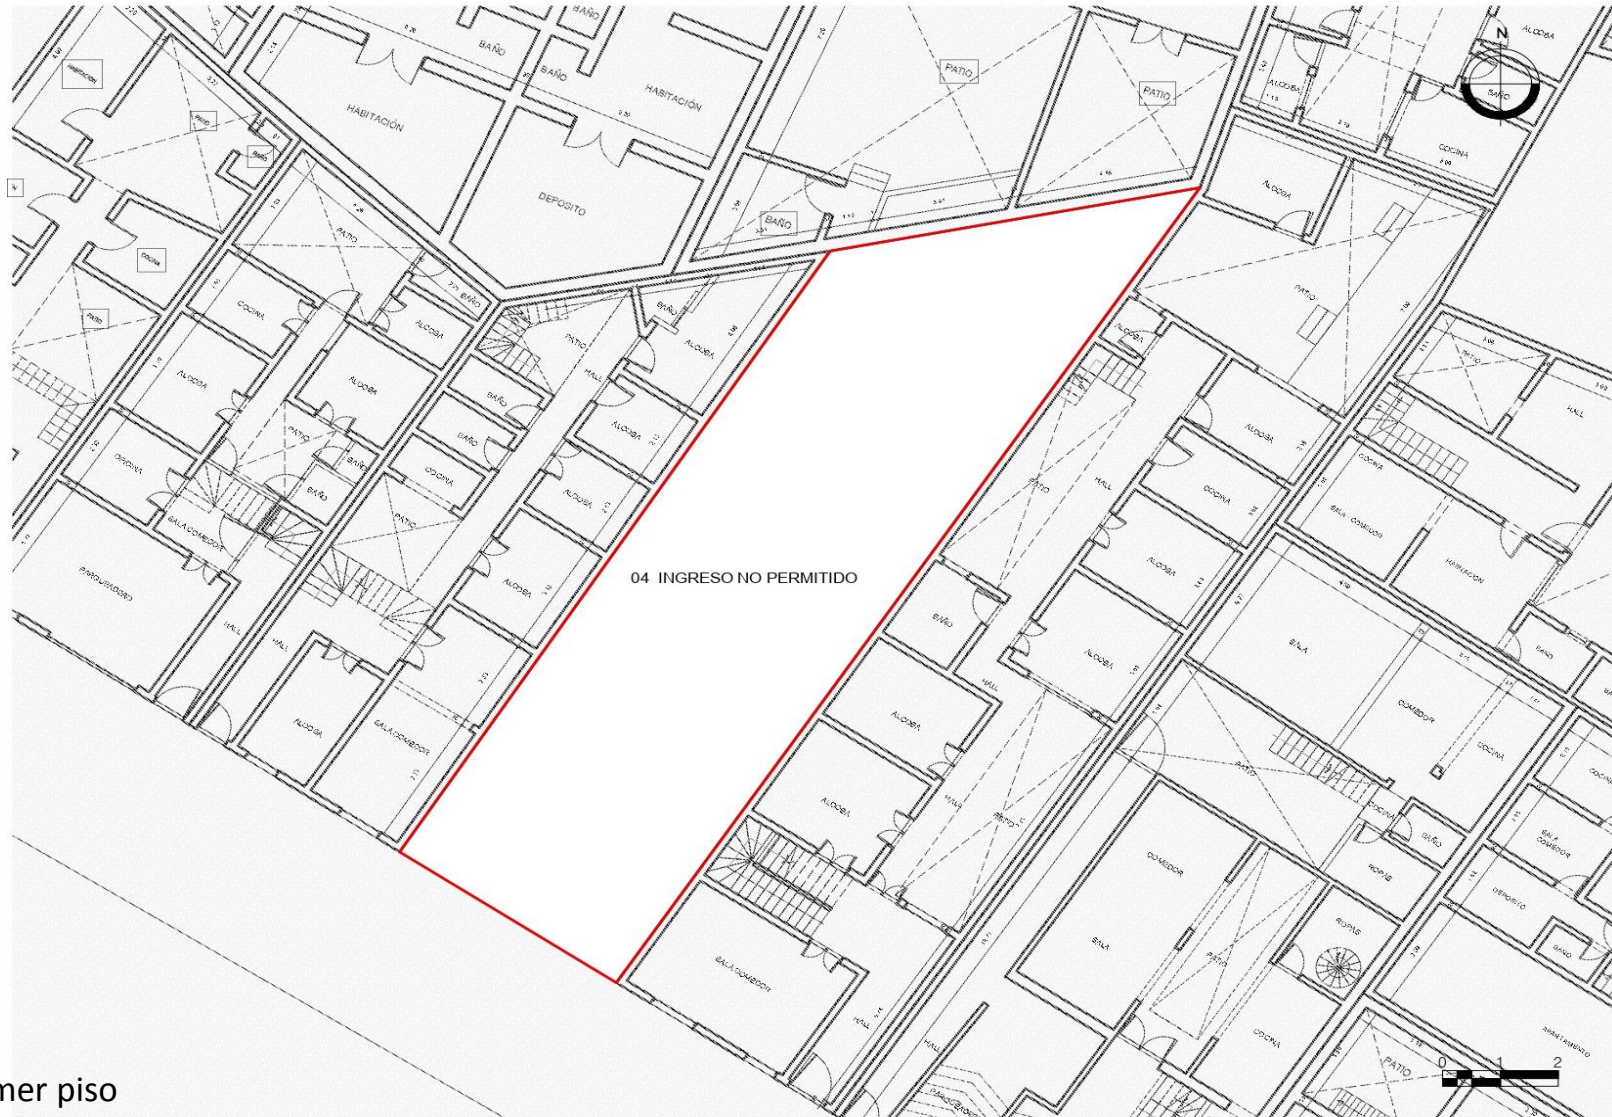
N

BAÑO
BAÑO
HABITACIÓN
HABITACIÓN
PATIO
PATIO
ALCOBA
ALCOBA
BAÑO
COCINA
DEPOSITO
BAÑO
PATIO
BAÑO
ALCOBA
COCINA
PATIO
ALCOBA
ALCOBA
PATIO
HALL
ALCOBA
ALCOBA
BAÑO
BAÑO
COCINA
PATIO
BAÑO
BAÑO
ALCOBA
COCINA
SALA COMEDOR
ALCOBA
PATIO
ALCOBA
ALCOBA
PATIO
HALL
COCINA
SALA COMEDOR
COCINA
ALCOBA
ALCOBA
HALL
HALL
HALL
ALCOBA
SALA COMEDOR
BAÑO
ALCOBA
HALL
SALA
HABITACION
COMEDOR
COCINA
ALCOBA
ALCOBA
HALL
PATIO
PATIO
COMEDOR
SALA
ROPAS
ROPAS
PATIO
COCINA
DEPOSITO
SALA COMEDOR
HALL
PATIO
APARTAMENTO

04 INGRESO NO PERMITIDO

0 1 2

mer piso